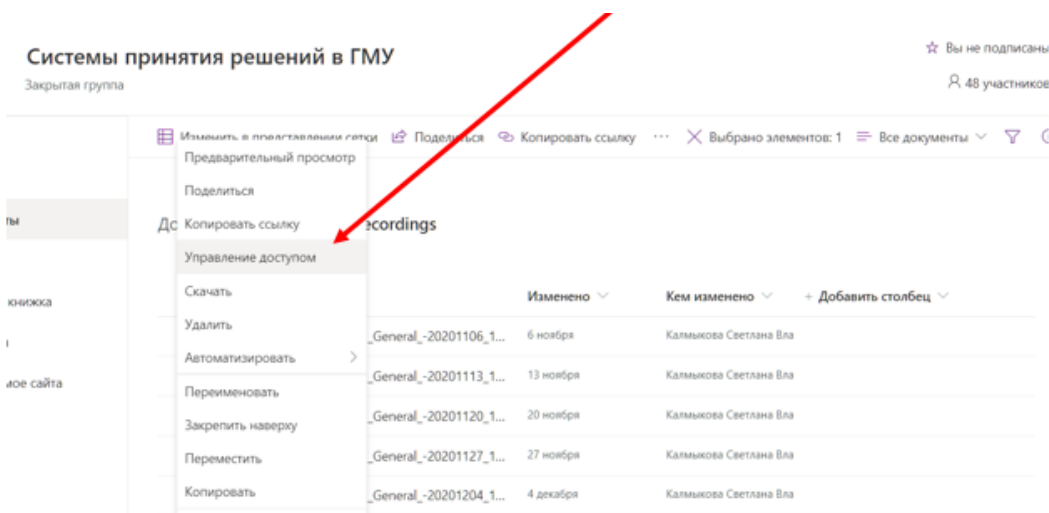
Системы принятия решений в ГМУ

Закрытая группа

☆ Вы не подписаны

48 участников

Изменить в представлении сетки

Поделиться

Копировать ссылку

···

Выбрано элементов: 1

Все документы

ты

книжка

мое сайта

До

ecordings

Предварительный просмотр

Поделиться

Копировать ссылку

Управление доступом

Скачать

Удалить

Автоматизировать

Переименовать

Закрепить наверху

Переместить

Копировать

| | Изменено | Кем изменено | + Добавить столбец |
|---|---|---|---|
| _General_-20201106_1... | 6 ноября | Калмыкова Светлана Вла | |
| _General_-20201113_1... | 13 ноября | Калмыкова Светлана Вла | |
| _General_-20201120_1... | 20 ноября | Калмыкова Светлана Вла | |
| _General_-20201127_1... | 27 ноября | Калмыкова Светлана Вла | |
| _General_-20201204_1... | 4 декабря | Калмыкова Светлана Вла | |